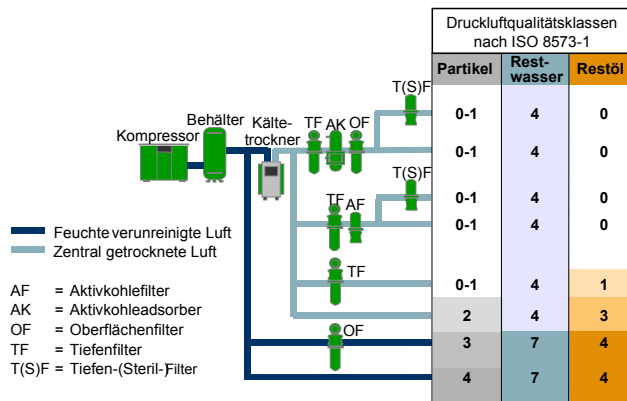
Druckluftqualitätsklassen nach ISO 8573-1

| Partikel | Rest-wasser | Restöl |
|---|---|---|
| 0-1 | 4 | 0 |
| 0-1 | 4 | 0 |
| 0-1 | 4 | 0 |
| 0-1 | 4 | 0 |
| 0-1 | 4 | 1 |
| 2 | 4 | 3 |
| 3 | 7 | 4 |
| 4 | 7 | 4 |

Kompressor
Behälter
Kälte-trockner
TF AK OF
T(S)F
T(S)F
TF AF
TF
OF

Feuchte verunreinigte Luft
Zentral getrocknete Luft

AF = Aktivkohlefilter
AK = Aktivkohleadsorber
OF = Oberflächenfilter
TF = Tiefenfilter
T(S)F = Tiefen-(Steril-)Filter